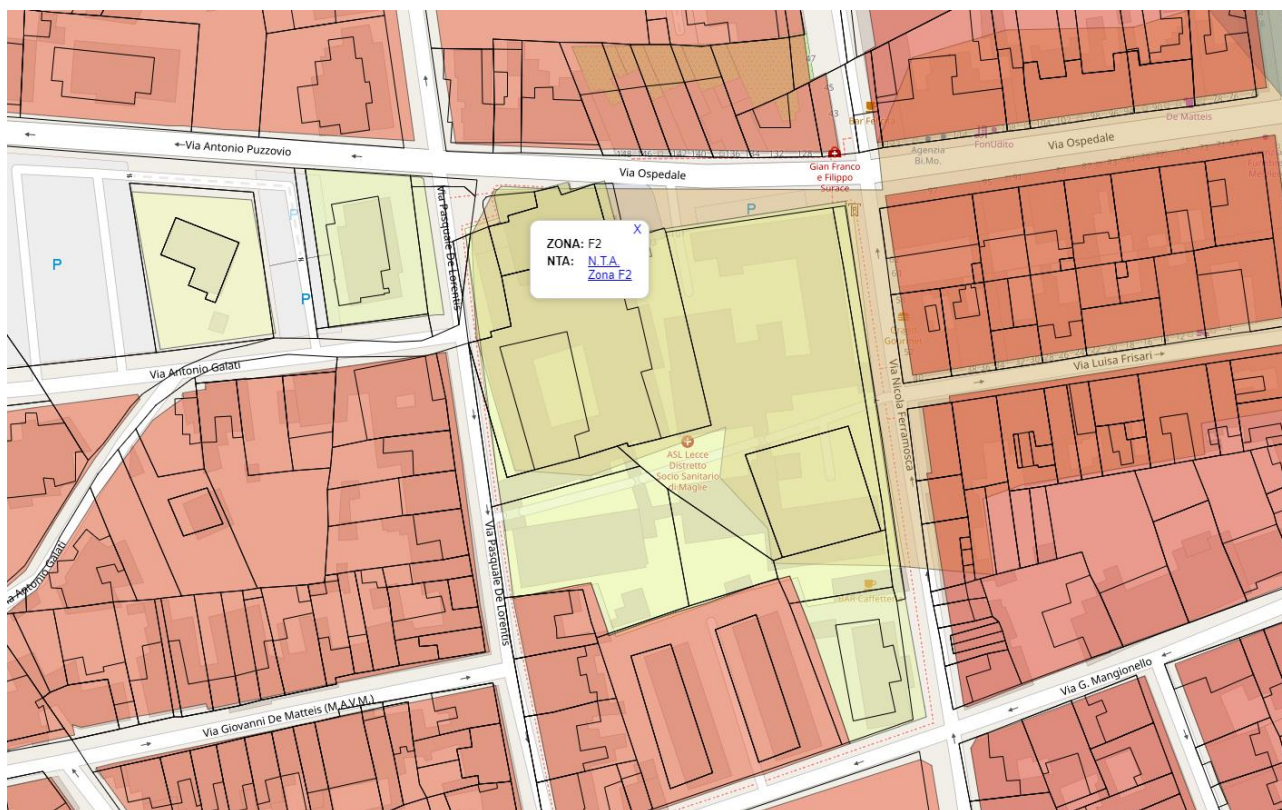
Via Antonio Puzzovio
Via Ospedale
Via Ospedale
Bar Fe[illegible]
Agenzia Bi.Mo.
FonUdito
De Matteis
Gian Franco e Filippo Surace
P
P
P
P
Via Pasquale De Lorentis
ZONA: F2
NTA: N.T.A. Zona F2
X
Via Antonio Galati
Via Nicola Ferramosca
Via Luisa Frisari
ASL Lecce Distretto Socio Sanitario di Maglie
a Antonio Galati
Via Pasquale De Lorentis
BAR Caffetteria
Via Giovanni De Matteis (M.A.V.M.)
Via G. Mangionello